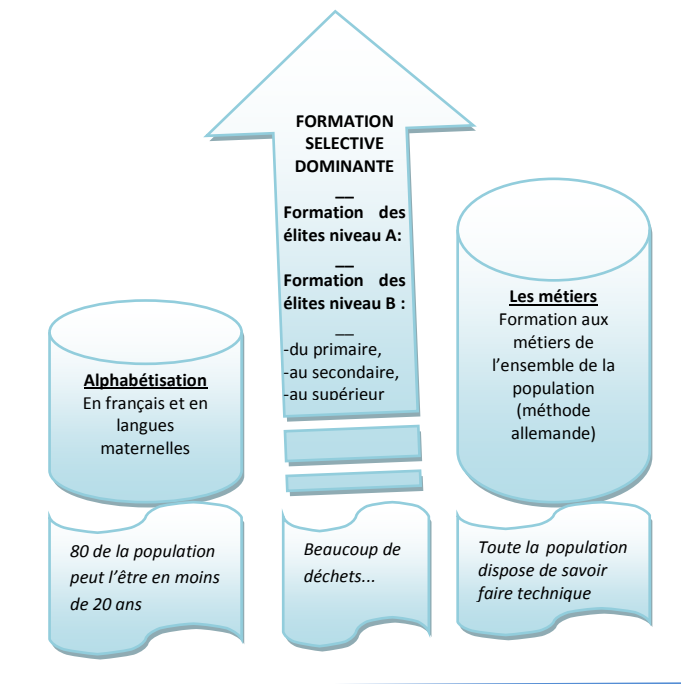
FORMATION SELECTIVE DOMINANTE
—
Formation des élites niveau A:
—
Formation des élites niveau B :
—
-du primaire,
-au secondaire,
-au supérieur

Alphabétisation
En français et en langues maternelles

Les métiers
Formation aux métiers de l'ensemble de la population (méthode allemande)

80 de la population peut l'être en moins de 20 ans

Beaucoup de déchets...

Toute la population dispose de savoir faire technique